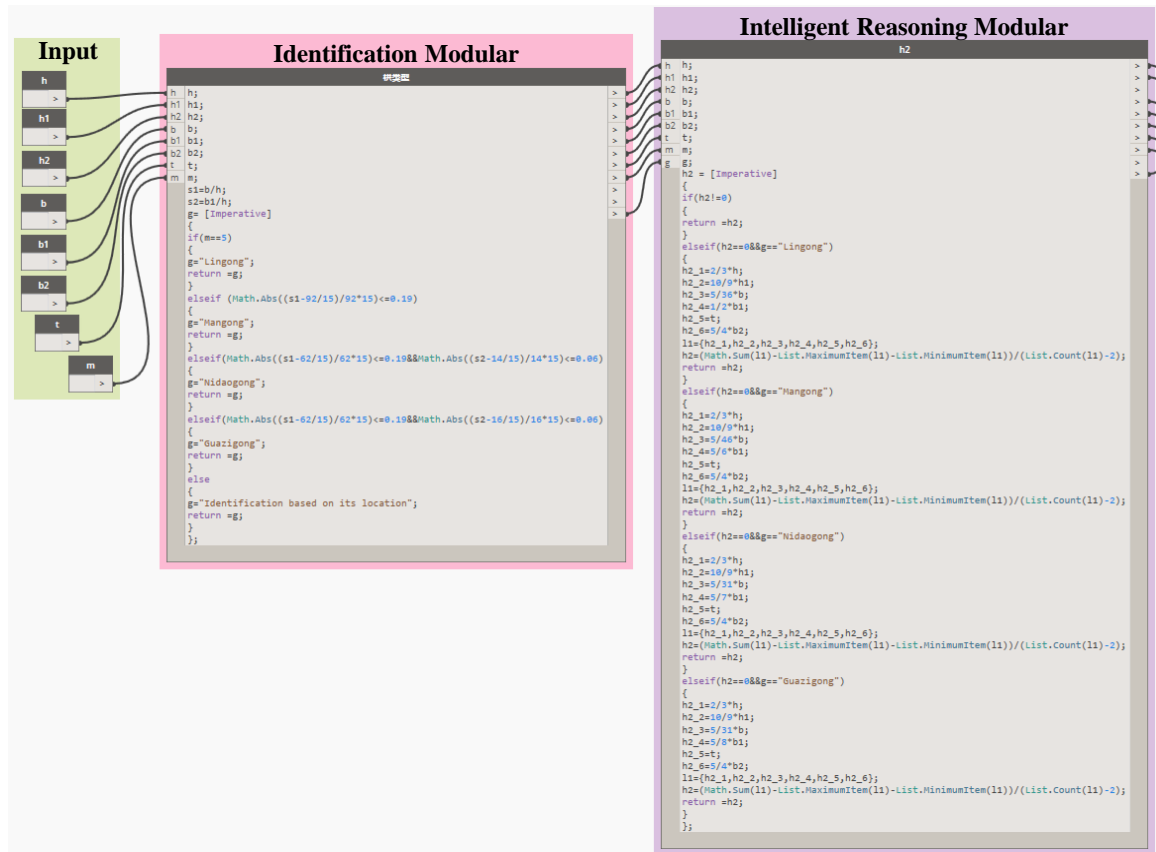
Input

h
>
h1
>
h2
>
b
>
b1
>
b2
>
t
>
m
>

Identification Modular

拱类型

h
h1
h2
b
b1
b2
t
m

h;
h1;
h2;
b;
b1;
b2;
t;
m;
s1=b/h;
s2=b1/h;
g= [Imperative]
{
if(m==5)
{
g="Lingong";
return =g;
}
elseif (Math.Abs((s1-92/15)/92*15)<=0.19)
{
g="Mangong";
return =g;
}
elseif(Math.Abs((s1-62/15)/62*15)<=0.19&&Math.Abs((s2-14/15)/14*15)<=0.06)
{
g="Nidaogong";
return =g;
}
elseif(Math.Abs((s1-62/15)/62*15)<=0.19&&Math.Abs((s2-16/15)/16*15)<=0.06)
{
g="Guazigong";
return =g;
}
else
{
g="Identification based on its location";
return =g;
}
};

>
>
>
>
>
>
>
>
>
>
>

Intelligent Reasoning Modular

h2

h
h1
h2
b
b1
b2
t
m
g

h;
h1;
h2;
b;
b1;
b2;
t;
m;
g;
h2 = [Imperative]
{
if(h2!=0)
{
return =h2;
}
elseif(h2==0&&g=="Lingong")
{
h2_1=2/3*h;
h2_2=10/9*h1;
h2_3=5/36*b;
h2_4=1/2*b1;
h2_5=t;
h2_6=5/4*b2;
l1={h2_1,h2_2,h2_3,h2_4,h2_5,h2_6};
h2=(Math.Sum(l1)-List.MaximumItem(l1)-List.MinimumItem(l1))/(List.Count(l1)-2);
return =h2;
}
elseif(h2==0&&g=="Mangong")
{
h2_1=2/3*h;
h2_2=10/9*h1;
h2_3=5/46*b;
h2_4=5/6*b1;
h2_5=t;
h2_6=5/4*b2;
l1={h2_1,h2_2,h2_3,h2_4,h2_5,h2_6};
h2=(Math.Sum(l1)-List.MaximumItem(l1)-List.MinimumItem(l1))/(List.Count(l1)-2);
return =h2;
}
elseif(h2==0&&g=="Nidaogong")
{
h2_1=2/3*h;
h2_2=10/9*h1;
h2_3=5/31*b;
h2_4=5/7*b1;
h2_5=t;
h2_6=5/4*b2;
l1={h2_1,h2_2,h2_3,h2_4,h2_5,h2_6};
h2=(Math.Sum(l1)-List.MaximumItem(l1)-List.MinimumItem(l1))/(List.Count(l1)-2);
return =h2;
}
elseif(h2==0&&g=="Guazigong")
{
h2_1=2/3*h;
h2_2=10/9*h1;
h2_3=5/31*b;
h2_4=5/8*b1;
h2_5=t;
h2_6=5/4*b2;
l1={h2_1,h2_2,h2_3,h2_4,h2_5,h2_6};
h2=(Math.Sum(l1)-List.MaximumItem(l1)-List.MinimumItem(l1))/(List.Count(l1)-2);
return =h2;
}
};

>
>
>
>
>
>
>
>
>
>